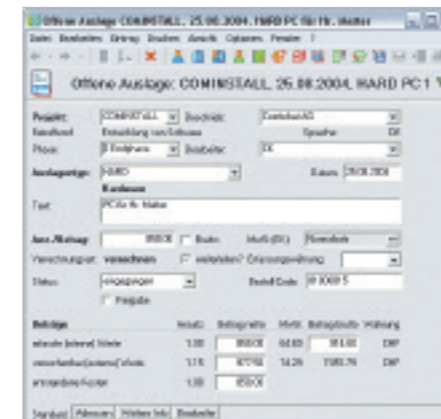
Offene Auslage COMINSTALL, 25.08.2004, HARD PC für Hr. Matter

Datei Bearbeiten Eintrag Drucken Ansicht Optionen Fenster ?

Offene Auslage: COMINSTALL, 25.08.2004, HARD PC 1

Projekt: COMINSTALL Empfänger: Kontakt AG
Bauteil: Entwicklung von Software Sprache: DE
Phase: 3 Einführung Bearbeiter: IX

Auslagetyp: HARD Datum: 25.08.2004
Kostenart

Text: PC für Hr. Matter

Aus-Betrag: 850.00 Brutto MwSt (DE): Normalsatz
Verrechnung als: verrechnen weiterleiten? Erfassungswährung
Status: eingegangen BestellCode: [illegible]
Freigabe

Beträge | Ansatz | Betrag netto | MwSt | Betrag brutto | Währung
aktuelle (interne) Werte | 1.00 | 850.00 | 64.00 | 914.00 | CHF
verrechenbare (externe) Werte | 1.15 | 977.50 | 74.29 | 1051.79 | CHF
anstandslose Kosten | 1.00 | 850.00 | | |

Standard | Adressen | Weitere Info | Bearbeiter